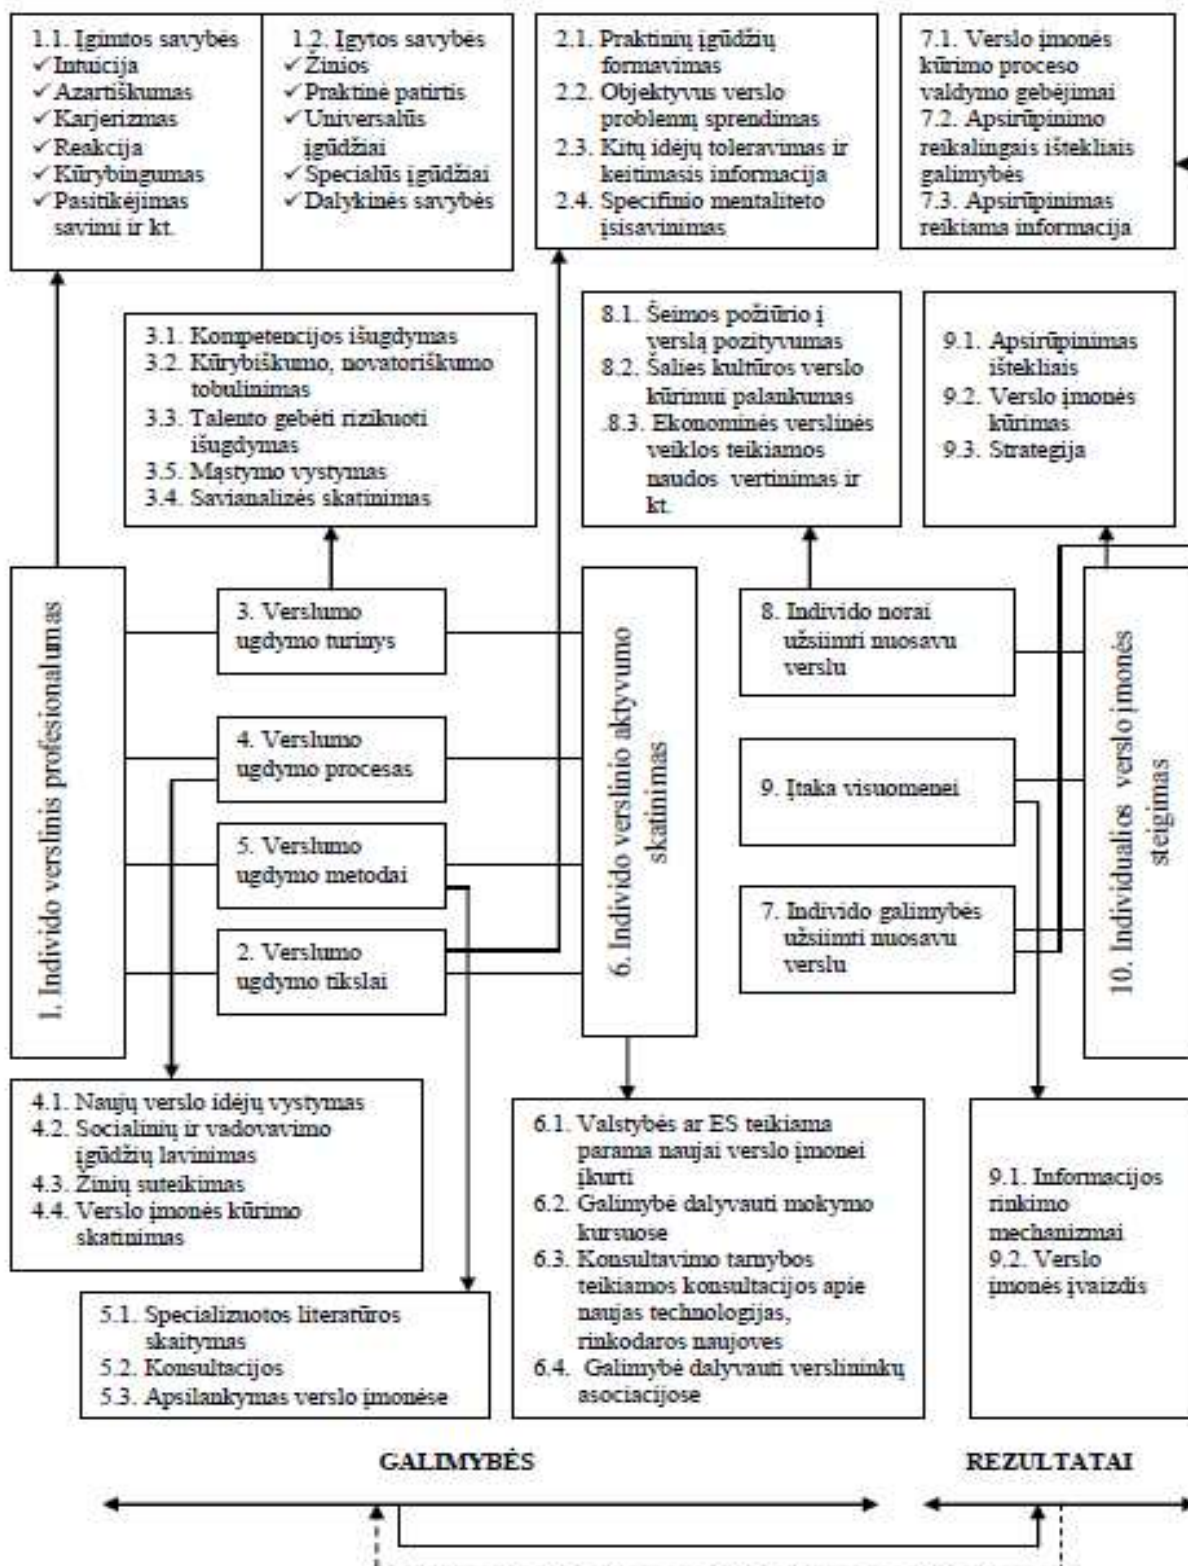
1.1. Įgimtos savybės
✓Intuicija
✓Azartiškumas
✓Karjerizmas
✓Reakcija
✓Kūrybingumas
✓Pasitikėjimas savimi ir kt.

1.2. Įgytos savybės
✓Žinios
✓Praktinė patirtis
✓Universalūs įgūdžiai
✓Specialūs įgūdžiai
✓Dalykinės savybės

2.1. Praktinių įgūdžių formavimas
2.2. Objektyvus verslo problemų sprendimas
2.3. Kitų idėjų toleravimas ir keitimasis informacija
2.4. Specifinio mentaliteto įsisavinimas

7.1. Verslo įmonės kūrimo proceso valdymo gebėjimai
7.2. Apsirūpinimo reikalingais ištekliais galimybės
7.3. Apsirūpinimas reikiama informacija

3.1. Kompetencijos išugdymas
3.2. Kūrybiškumo, novatoriškumo tobulinimas
3.3. Talento gebėti rizikuoti išugdymas
3.5. Mąstymo vystymas
3.4. Savianalizės skatinimas

8.1. Šeimos požiūrio į verslą pozityvumas
8.2. Šalies kultūros verslo kūrimui palankumas
8.3. Ekonominės verslinės veiklos teikiamos naudos vertinimas ir kt.

9.1. Apsirūpinimas ištekliais
9.2. Verslo įmonės kūrimas
9.3. Strategija

1. Individo verslinis profesionalumas

3. Verslumo ugdymo turinys

4. Verslumo ugdymo procesas

5. Verslumo ugdymo metodai

2. Verslumo ugdymo tikslai

6. Individo verslinio aktyvumo skatinimas

8. Individo norai užsiimti nuosavu verslu

9. Įtaka visuomenei

7. Individo galimybės užsiimti nuosavu verslu

10. Individualios verslo įmonės steigimas

4.1. Naujų verslo idėjų vystymas
4.2. Socialinių ir vadovavimo įgūdžių lavinimas
4.3. Žinių suteikimas
4.4. Verslo įmonės kūrimo skatinimas

6.1. Valstybės ar ES teikiama parama naujai verslo įmonei įkurti
6.2. Galimybė dalyvauti mokymo kursuose
6.3. Konsultavimo tarnybos teikiamos konsultacijos apie naujas technologijas, rinkodaros naujoves
6.4. Galimybė dalyvauti verslininkų asociacijose

9.1. Informacijos rinkimo mechanizmai
9.2. Verslo įmonės įvaizdis

5.1. Specializuotos literatūros skaitymas
5.2. Konsultacijos
5.3. Apsilankymas verslo įmonėse

GALIMYBĖS

REZULTATAI